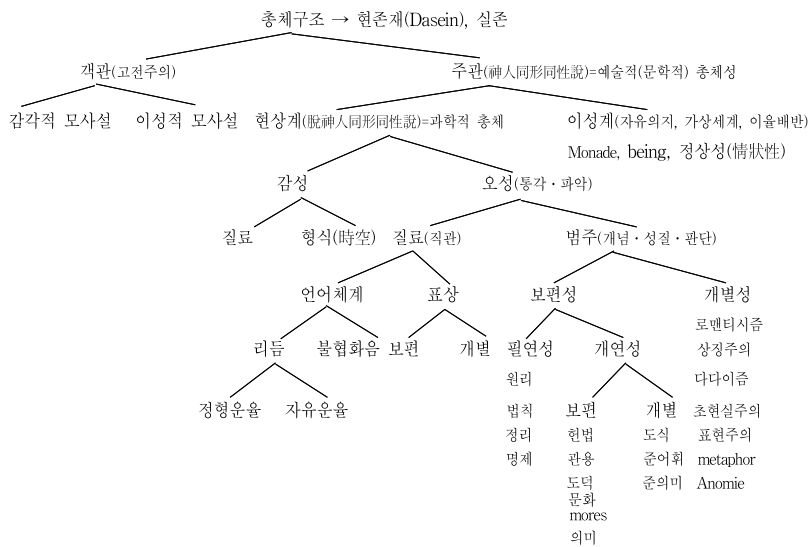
총체구조 → 현존재(Dasein), 실존

객관(고전주의)

주관(神人同形同性說)=예술적(문학적) 총체성

감각적 모사설

이성적 모사설

현상계(脫神人同形同性說)=과학적 총체

이성계(자유의지, 가상세계, 이율배반)

Monade, being, 정상성(情狀性)

감성

오성(통각・파악)

질료

형식(時空)

질료(직관)

범주(개념・성질・판단)

언어체계

표상

보편성

개별성

리듬

불협화음

보편

개별

필연성

개연성

로맨티시즘

상징주의

다다이즘

정형운율

자유운율

원리

법칙

정리

명제

보편

헌법

관용

도덕

문화

mores

의미

개별

도식

준어휘

준의미

초현실주의

표현주의

metaphor

Anomie